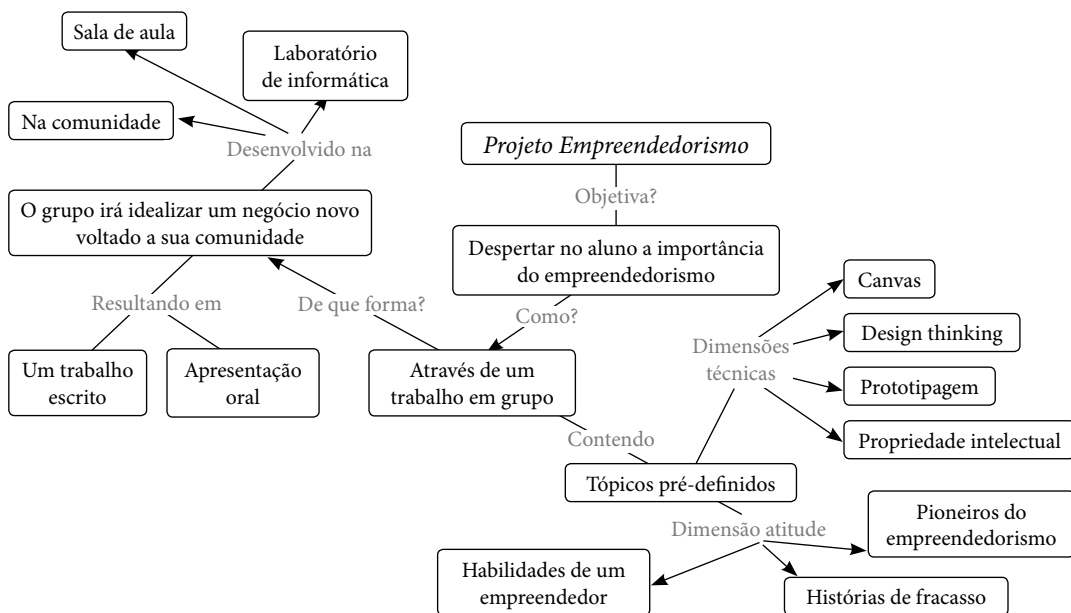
Sala de aula

Laboratório de informática

Na comunidade

Desenvolvido na

Projeto Empreendedorismo

Objetiva?

O grupo irá idealizar um negócio novo voltado a sua comunidade

Despertar no aluno a importância do empreendedorismo

Canvas

Resultando em

De que forma?

Como?

Design thinking

Dimensões técnicas

Um trabalho escrito

Apresentação oral

Através de um trabalho em grupo

Prototipagem

Contendo

Propriedade intelectual

Tópicos pré-definidos

Dimensão atitude

Pioneiros do empreendedorismo

Habilidades de um empreendedor

Histórias de fracasso